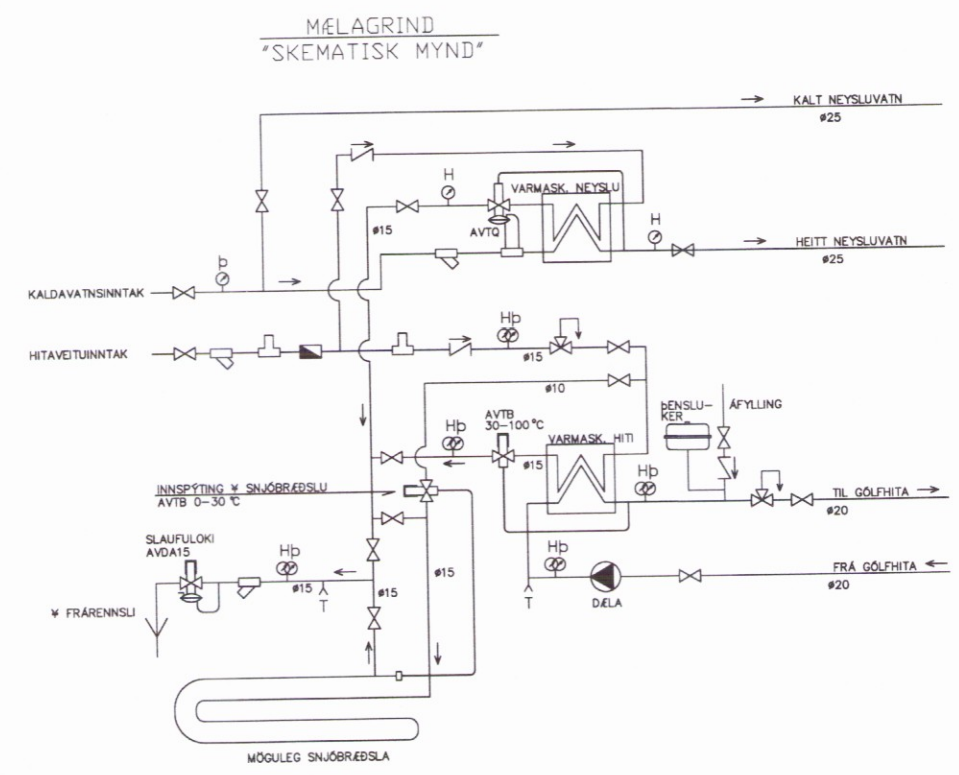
MÆLAGRIND
"SKEMATISK MYND"

KALT NEYSLUVATN
ø25

H
VARMASK. NEYSLU
ø15
AVTQ
H
HEITT NEYSLUVATN
ø25

KALDAVATNSINNTAK
Þ

HITAVEITUINNTAK
Hþ
ø15
ø10

ÞENSLU-KER
ÁFYLLING
AVTB
30–100 °C
Hþ
VARMASK. HITI
ø15
Hþ

INNSPÝTING Í SNJÓBRÆÐSLU
AVTB 0–30 °C
TIL GÓLFHITA
ø20

SLAUFULOKI
AVDA15
Hþ
ø15
T
ø15
ø15
Hþ
FRÁ GÓLFHITA
ø20
T
DÆLA

Í FRÁRENNSLI

MÖGULEG SNJÓBRÆÐSLA